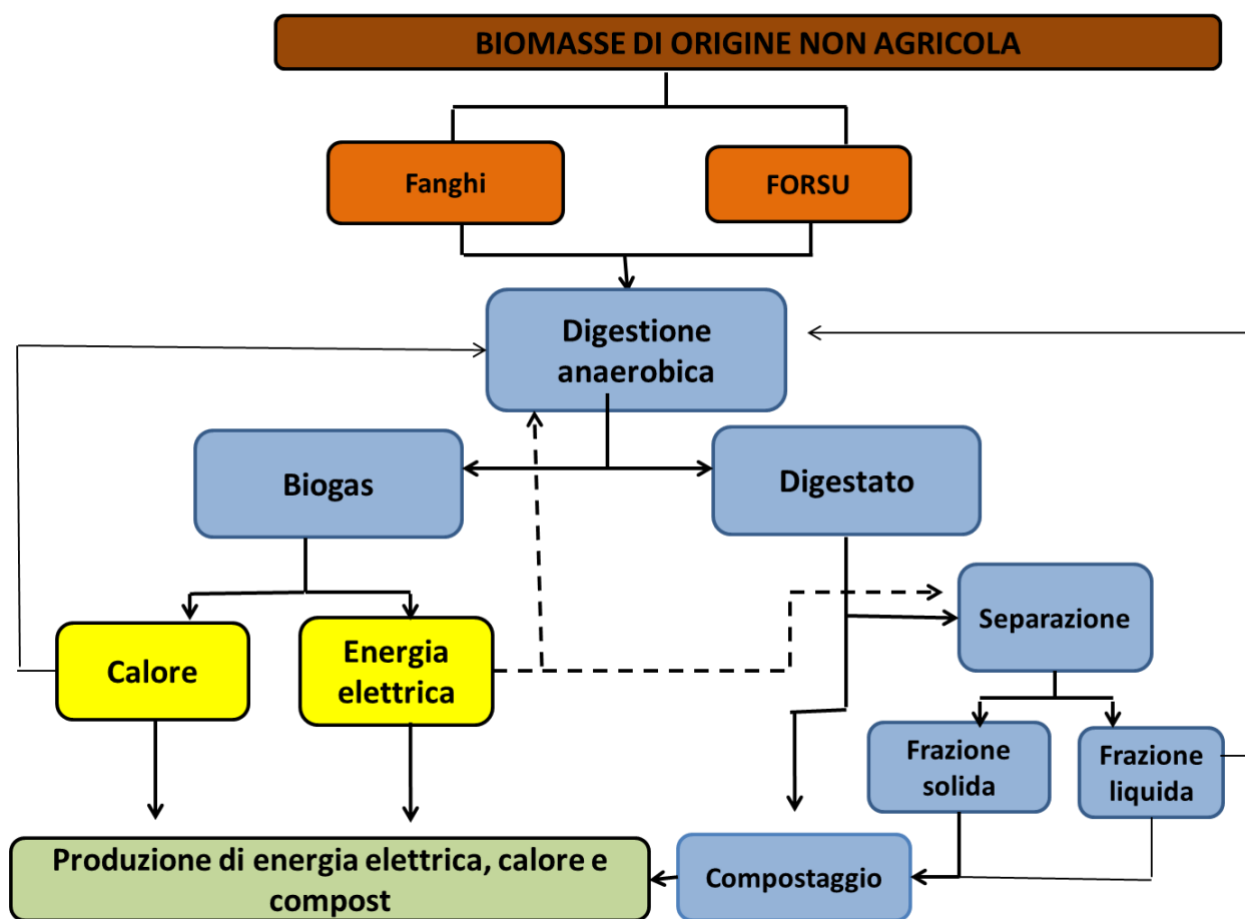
BIOMASSE DI ORIGINE NON AGRICOLA

Fanghi

FORSU

Digestione anaerobica

Biogas

Digestato

Calore

Energia elettrica

Separazione

Frazione solida

Frazione liquida

Produzione di energia elettrica, calore e compost

Compostaggio